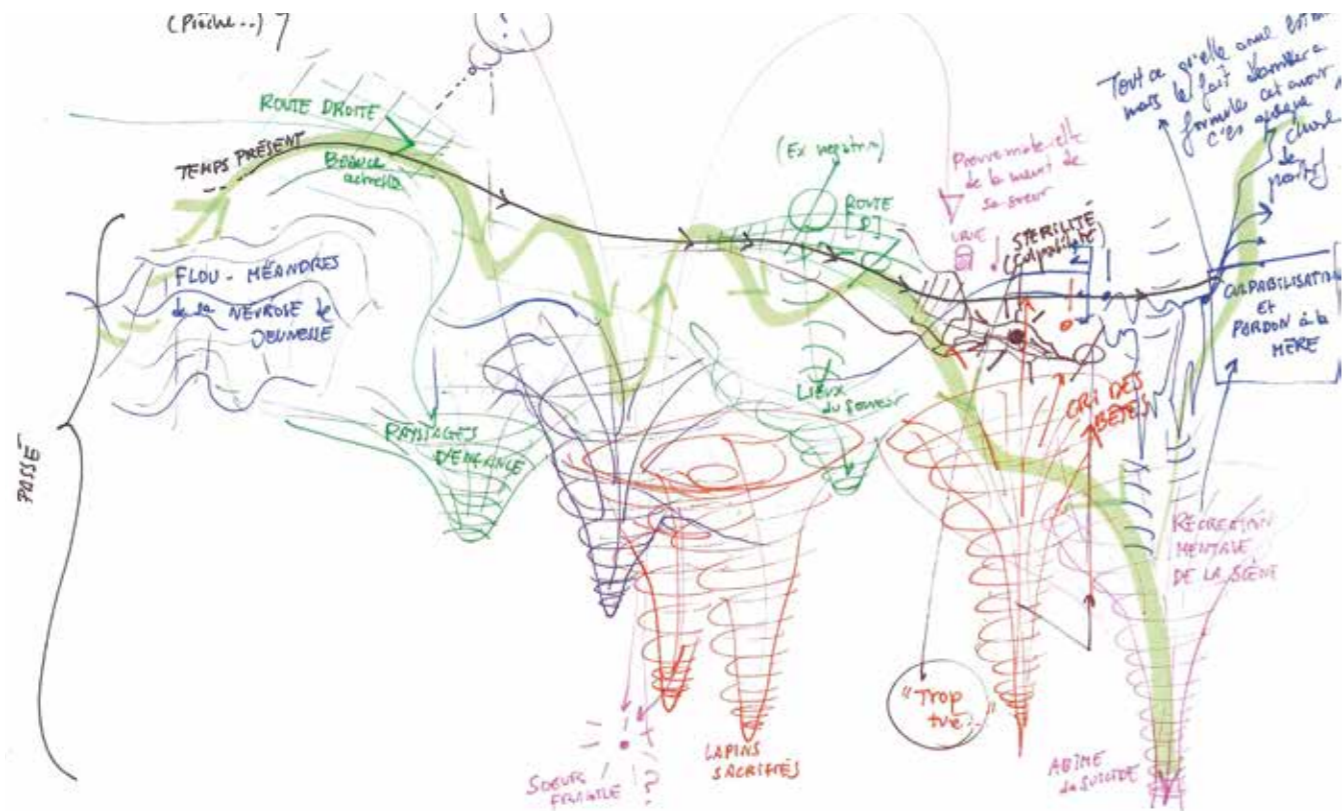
(Pioche..) 7

ROUTE DROITE

TEMPS PRÉSENT

Bagnole actuelle

FLOU - MÉANDRES de la NEVROSE de JEUNESSE

PASSÉ

PAYSAGES D'ENFANCE

(Ex registre)

ROUTE [D]

LIEUX du souvenir

Preuve matérielle de la mort de sa sœur

URNE

STÉRILITÉ (Culpabilité)

CRI DES BÊTES

Tout ce qu'elle aurait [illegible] mais le fait de mettre en formule cet amour c'est quelque chose de positif

CULPABILISATION ET PARDON à la MÈRE

RECRÉATION MENTALE DE LA SCÈNE

"Trop tué..."

SOEUR / FRAGILE ?

LAPINS SACRIFIÉS

ABÎME du suicide